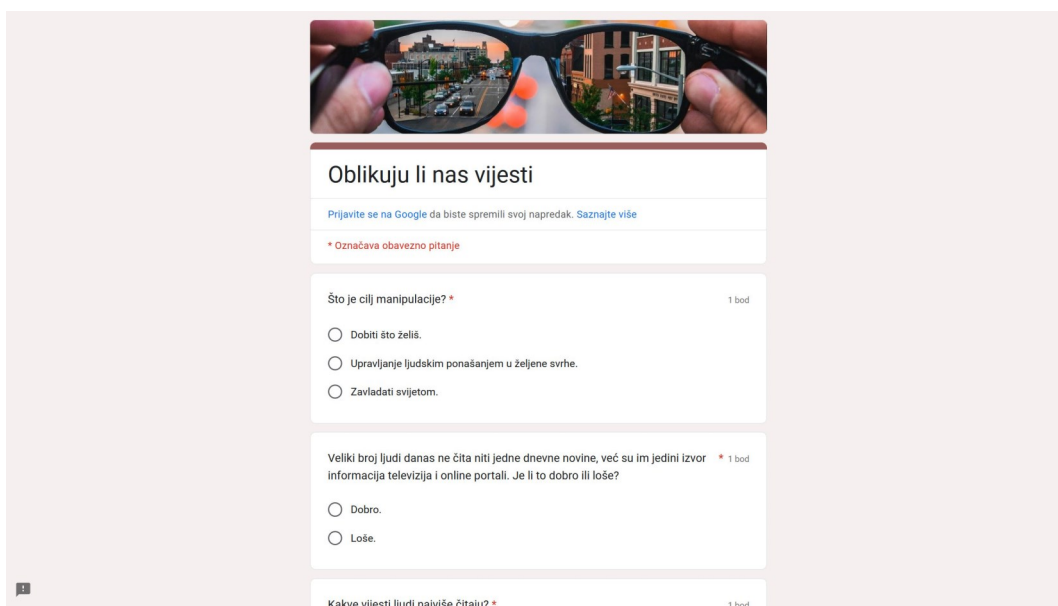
Oblikuju li nas vijesti

Prijavite se na Google da biste spremili svoj napredak. Saznajte više

* Označava obavezno pitanje

Što je cilj manipulacije? *

1 bod

Dobiti što želiš.

Upravljanje ljudskim ponašanjem u željene svrhe.

Zavladati svijetom.

Veliki broj ljudi danas ne čita niti jedne dnevne novine, već su im jedini izvor informacija televizija i online portali. Je li to dobro ili loše? *

1 bod

Dobro.

Loše.

Kakve vijesti ljudi najviše čitaju? *

1 bod